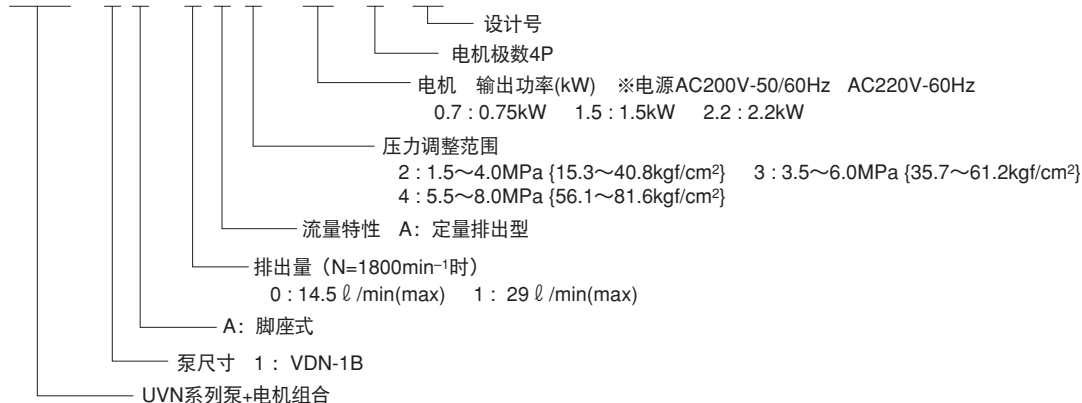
设计号

电机极数4P

电机 输出功率(kW) ※电源AC200V-50/60Hz AC220V-60Hz
0.7 : 0.75kW 1.5 : 1.5kW 2.2 : 2.2kW

压力调整范围
2 : 1.5～4.0MPa {15.3～40.8kgf/cm$^2$} 3 : 3.5～6.0MPa {35.7～61.2kgf/cm$^2$}
4 : 5.5～8.0MPa {56.1～81.6kgf/cm$^2$}

流量特性 A：定量排出型

排出量（N=1800min$^{-1}$时）
0 : 14.5 ℓ /min(max) 1 : 29 ℓ /min(max)

A：脚座式

泵尺寸 1 : VDN-1B

UVN系列泵+电机组合